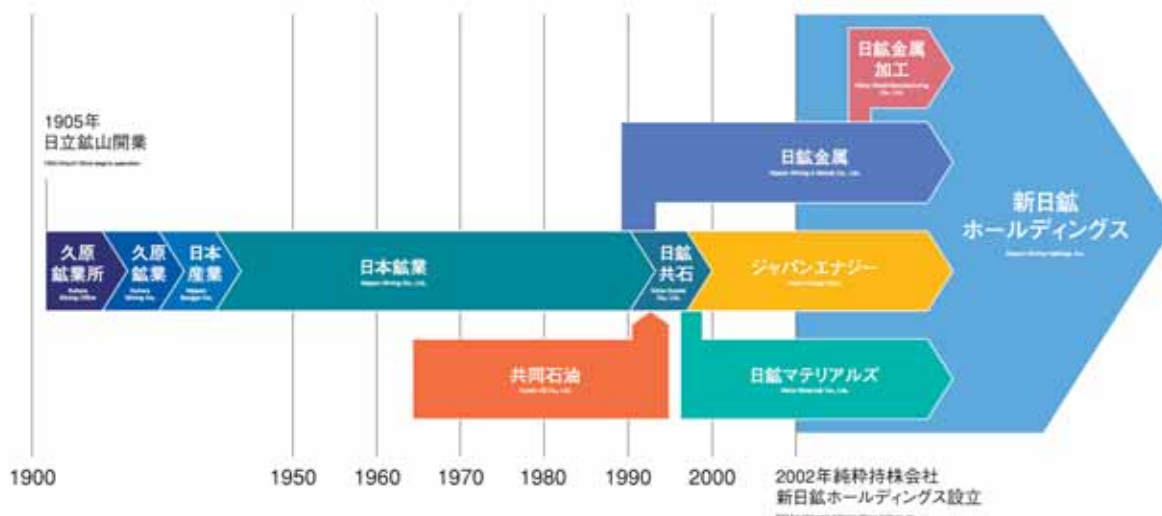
1905年
日立鉱山開業

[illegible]

久原
鉱業所
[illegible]

久原
鉱業
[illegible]

日本
産業
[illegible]

日本鉱業
Nippon Mining Co., Ltd.

日鉱
共石
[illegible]

共同石油
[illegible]

日鉱金属
加工
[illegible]

日鉱金属
Nippon Mining & Metals Co., Ltd.

ジャパンエナジー
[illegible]

日鉱マテリアルズ
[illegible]

新日鉱
ホールディングス
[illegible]

1900
1950
1960
1970
1980
1990
2000

2002年純粋持株会社
新日鉱ホールディングス設立
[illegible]